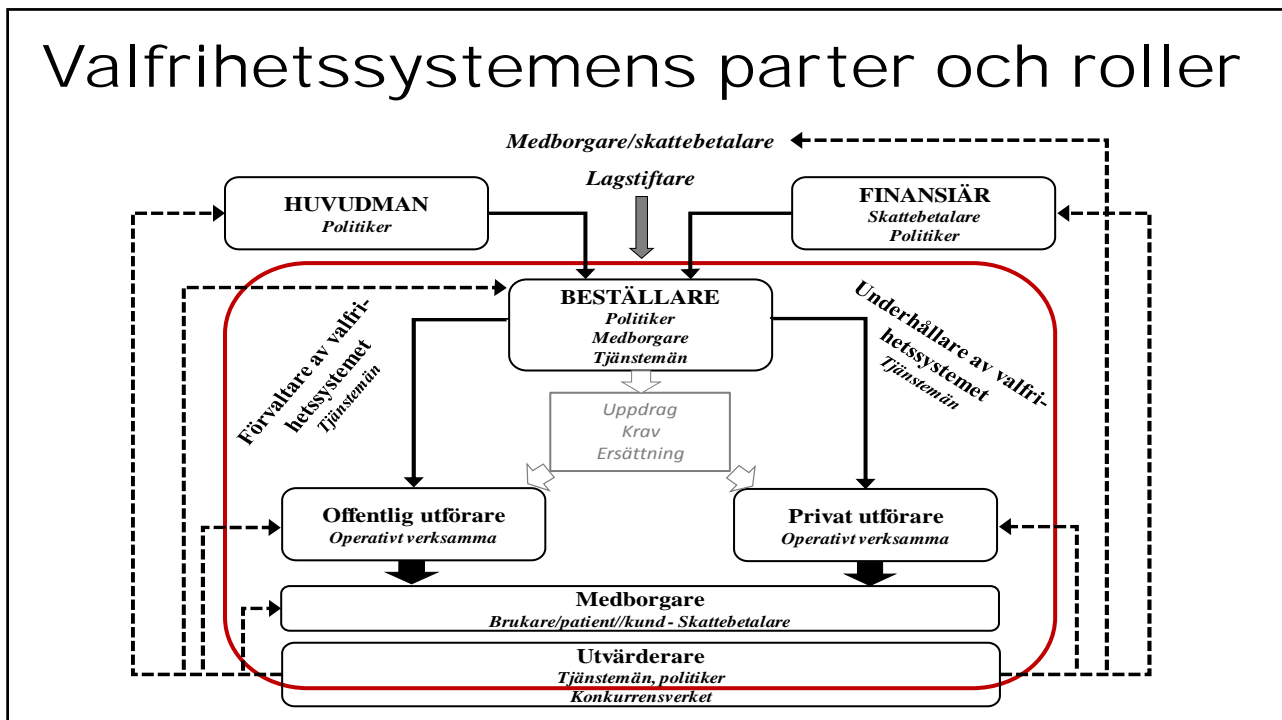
Valfrihetssystemens parter och roller

Medborgare/skattebetalare

Lagstiftare

HUVUDMAN
Politiker

FINANSIÄR
Skattebetalare
Politiker

BESTÄLLARE
Politiker
Medborgare
Tjänstemän

Förvaltare av valfrihetssystemet
Tjänstemän

Underhållare av valfrihetssystemet
Tjänstemän

Uppdrag
Krav
Ersättning

Offentlig utförare
Operativt verksamma

Privat utförare
Operativt verksamma

Medborgare
Brukare/patient//kund - Skattebetalare

Utvärderare
Tjänstemän, politiker
Konkurrensverket